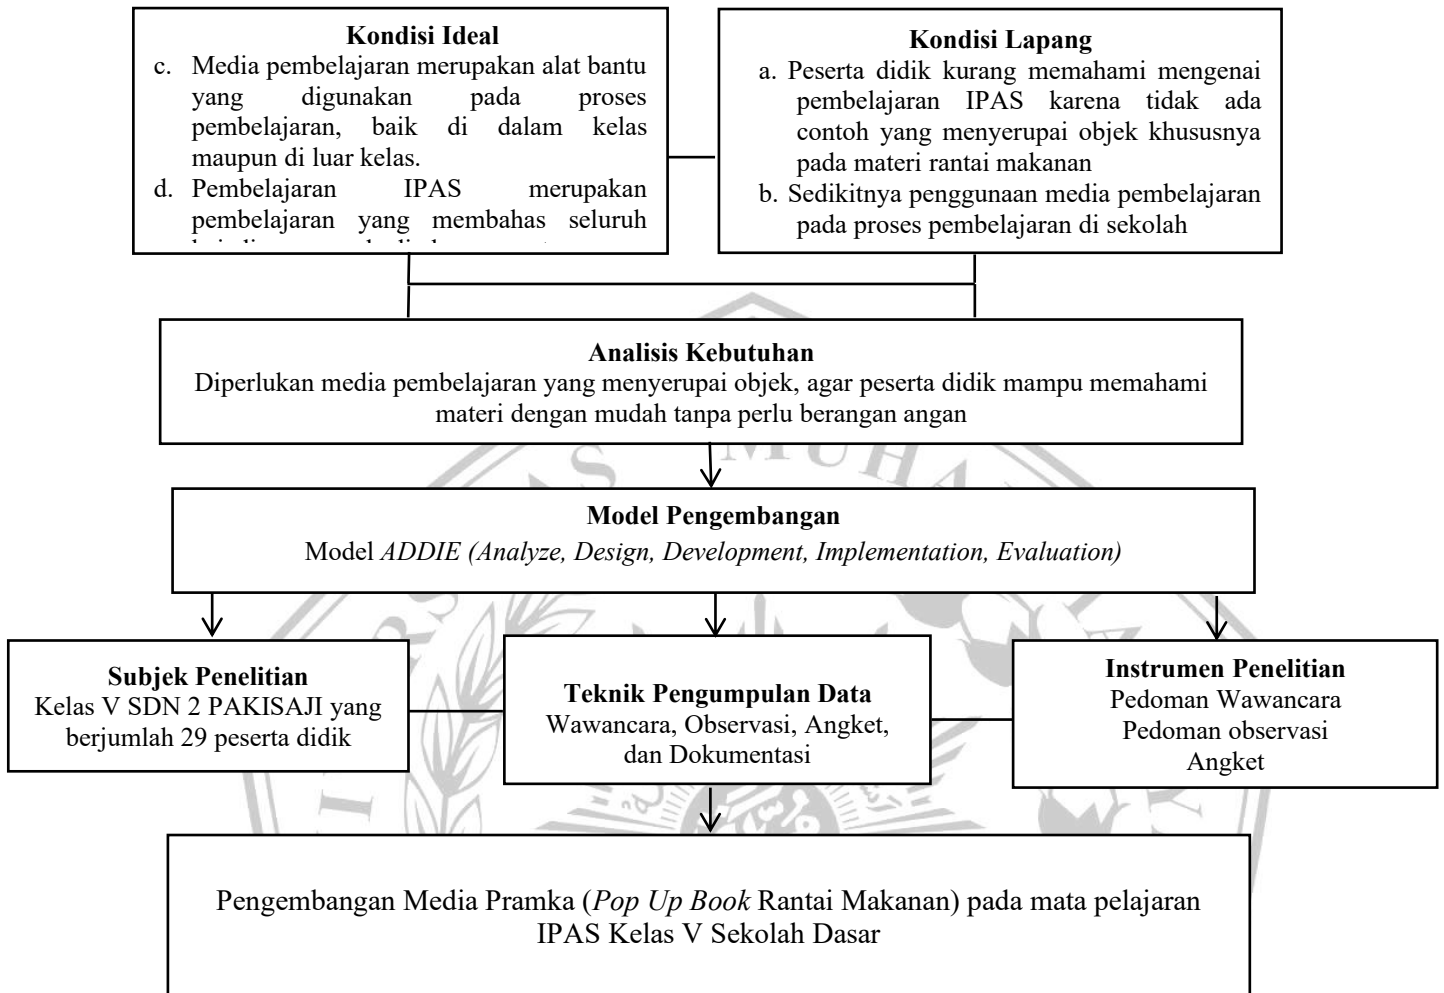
Kondisi Ideal
c. Media pembelajaran merupakan alat bantu yang digunakan pada proses pembelajaran, baik di dalam kelas maupun di luar kelas.
d. Pembelajaran IPAS merupakan pembelajaran yang membahas seluruh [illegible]

Kondisi Lapang
a. Peserta didik kurang memahami mengenai pembelajaran IPAS karena tidak ada contoh yang menyerupai objek khususnya pada materi rantai makanan
b. Sedikitnya penggunaan media pembelajaran pada proses pembelajaran di sekolah

Analisis Kebutuhan
Diperlukan media pembelajaran yang menyerupai objek, agar peserta didik mampu memahami materi dengan mudah tanpa perlu berangan angan

Model Pengembangan
Model *ADDIE (Analyze, Design, Development, Implementation, Evaluation)*

Subjek Penelitian
Kelas V SDN 2 PAKISAJI yang berjumlah 29 peserta didik

Teknik Pengumpulan Data
Wawancara, Observasi, Angket, dan Dokumentasi

Instrumen Penelitian
Pedoman Wawancara
Pedoman observasi
Angket

Pengembangan Media Pramka (*Pop Up Book* Rantai Makanan) pada mata pelajaran IPAS Kelas V Sekolah Dasar